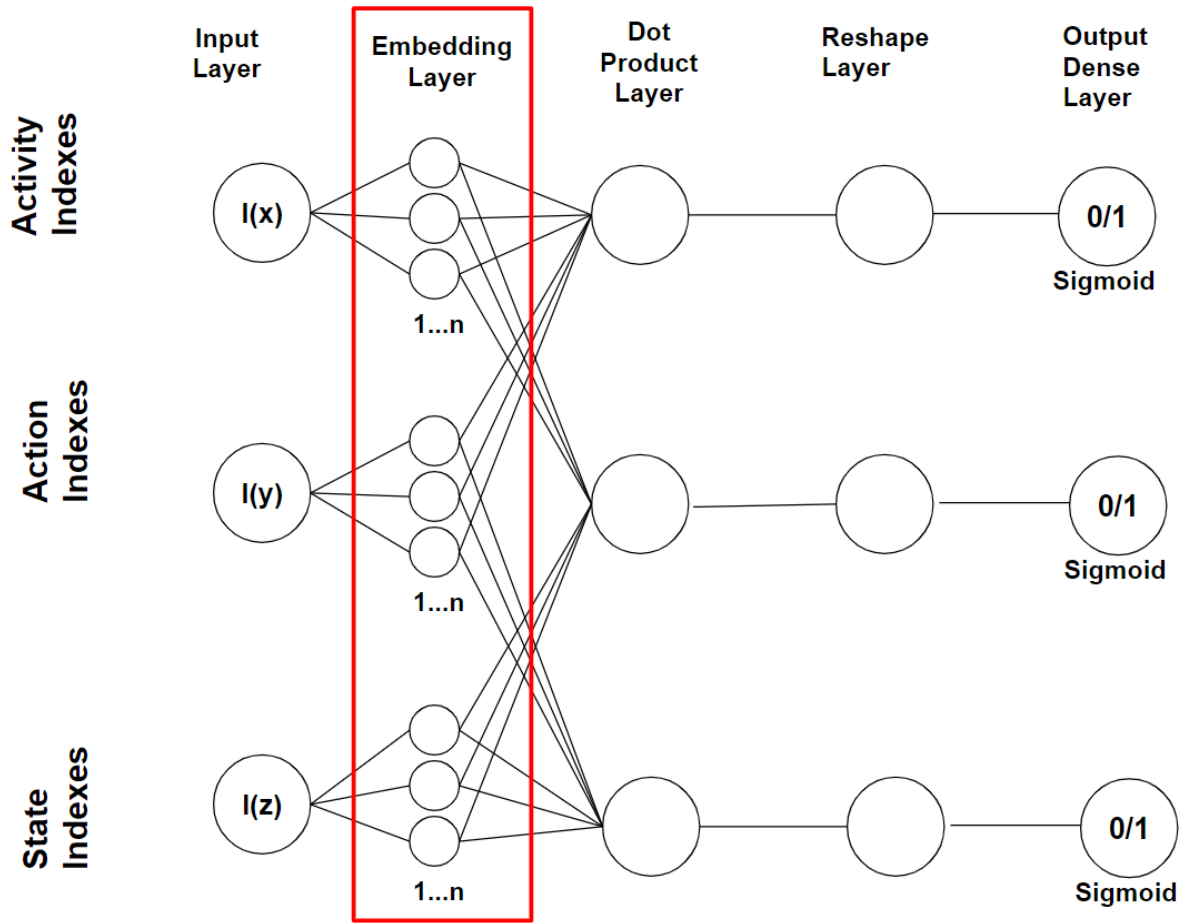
Input Layer

Embedding Layer

Dot Product Layer

Reshape Layer

Output Dense Layer

Activity Indexes

I(x)

1...n

0/1

Sigmoid

Action Indexes

I(y)

1...n

0/1

Sigmoid

State Indexes

I(z)

1...n

0/1

Sigmoid